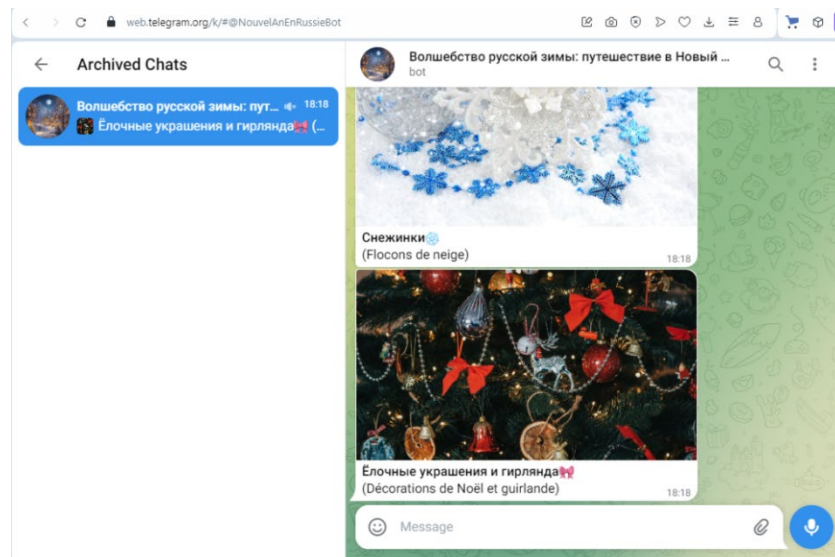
web.telegram.org/k/#@NouvelAnEnRussieBot

Archived Chats

Волшебство русской зимы: пут... 18:18
🎇 Ёлочные украшения и гирлянда🎀 (...

Волшебство русской зимы: путешествие в Новый ...
bot

Снежинки❄️
(Flocons de neige) 18:18

Ёлочные украшения и гирлянда🎀
(Décorations de Noël et guirlande) 18:18

Message